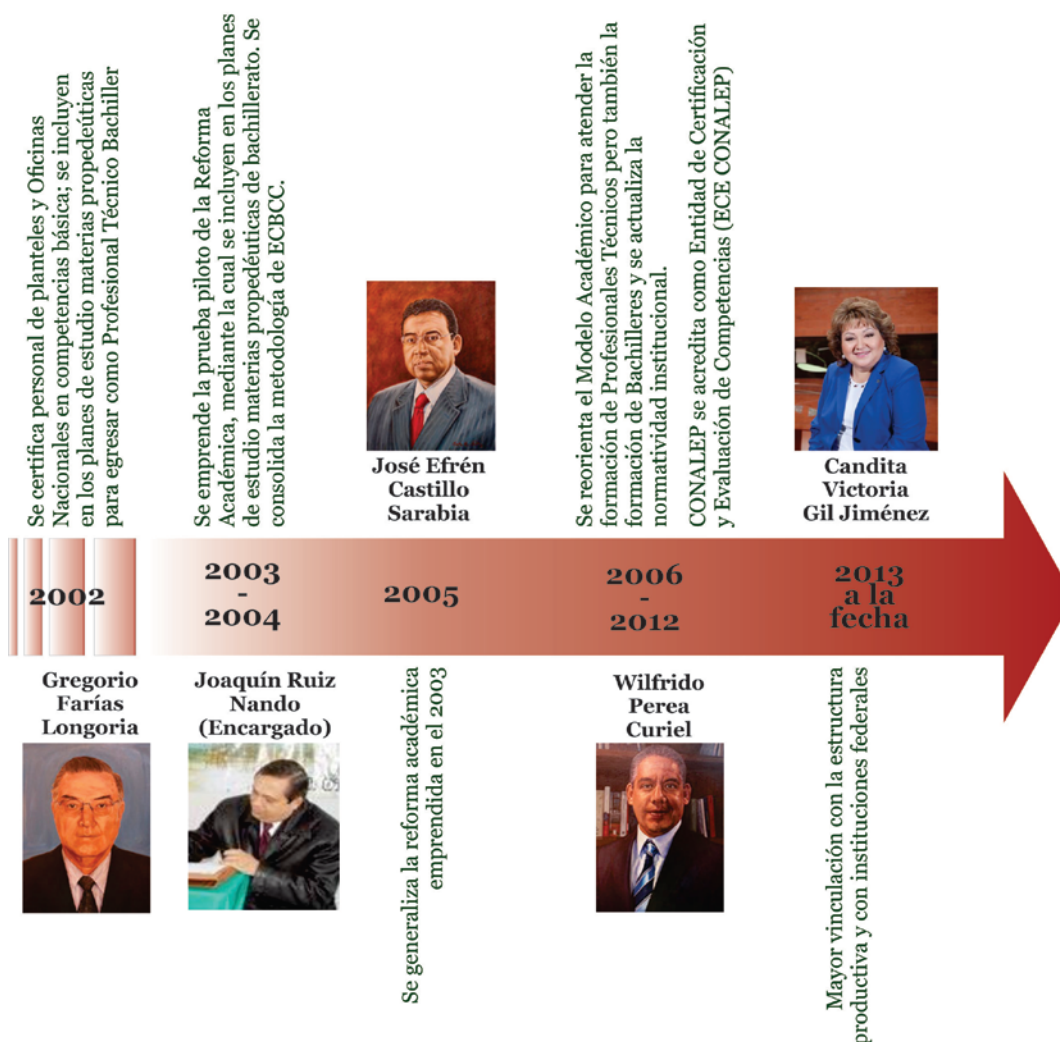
Se certifica personal de planteles y Oficinas Nacionales en competencias básica; se incluyen en los planes de estudio materias propedéuticas para egresar como Profesional Técnico Bachiller

2002

Gregorio Farías Longoria

Se emprende la prueba piloto de la Reforma Académica, mediante la cual se incluyen en los planes de estudio materias propedéuticas de bachillerato. Se consolida la metodología de ECBCC.

2003 - 2004

Joaquín Ruiz Nando (Encargado)

José Efrén Castillo Sarabia

2005

Se generaliza la reforma académica emprendida en el 2003

Se reorienta el Modelo Académico para atender la formación de Profesionales Técnicos pero también la formación de Bachilleres y se actualiza la normatividad institucional.

CONALEP se acredita como Entidad de Certificación y Evaluación de Competencias (ECE CONALEP)

2006 - 2012

Wilfrido Perea Curiel

Candita Victoria Gil Jiménez

2013 a la fecha

Mayor vinculación con la estructura productiva y con instituciones federales